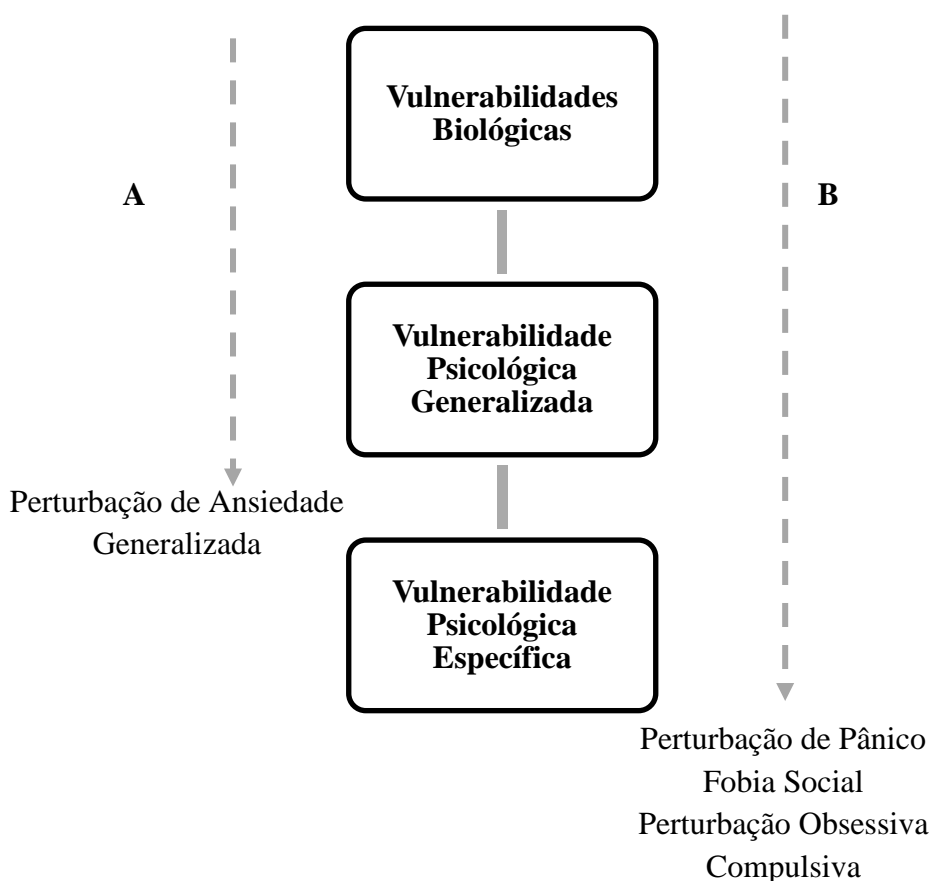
A

Vulnerabilidades Biológicas

B

Vulnerabilidade Psicológica Generalizada

Perturbação de Ansiedade Generalizada

Vulnerabilidade Psicológica Específica

Perturbação de Pânico
Fobia Social
Perturbação Obsessiva Compulsiva